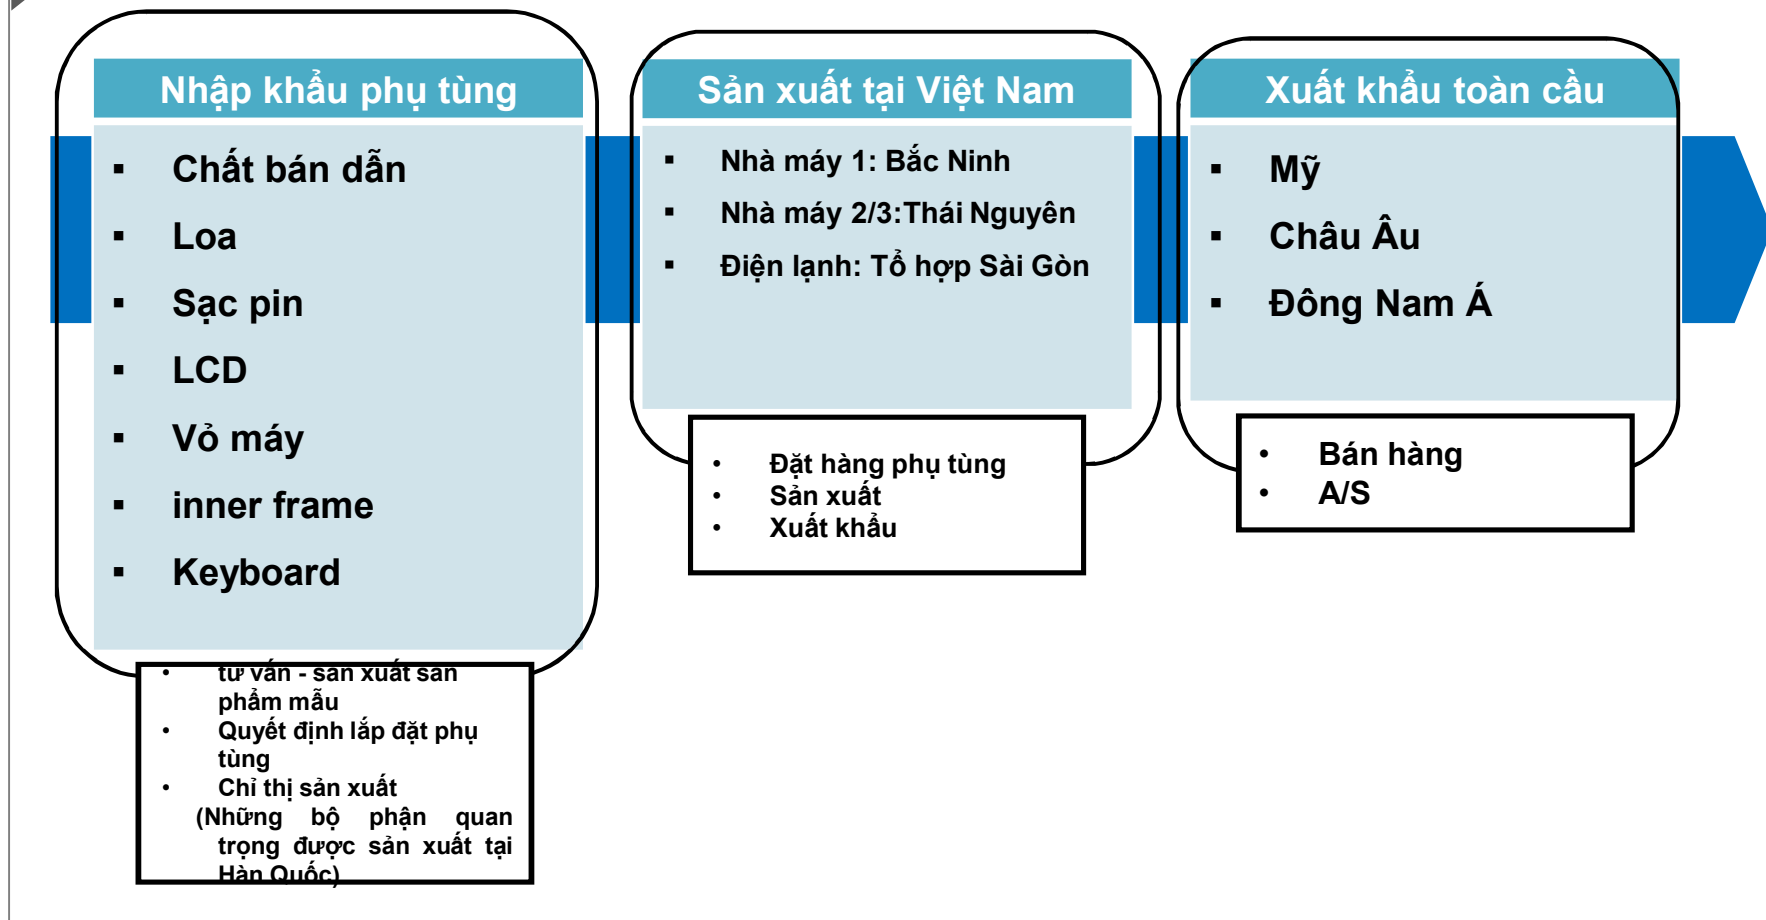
Nhập khẩu phụ tùng

▪ Chất bán dẫn
▪ Loa
▪ Sạc pin
▪ LCD
▪ Vỏ máy
▪ inner frame
▪ Keyboard

Sản xuất tại Việt Nam

▪ Nhà máy 1: Bắc Ninh
▪ Nhà máy 2/3:Thái Nguyên
▪ Điện lạnh: Tổ hợp Sài Gòn

Xuất khẩu toàn cầu

▪ Mỹ
▪ Châu Âu
▪ Đông Nam Á

• tư vấn - sản xuất sản phẩm mẫu
• Quyết định lắp đặt phụ tùng
• Chỉ thị sản xuất
(Những bộ phận quan trọng được sản xuất tại Hàn Quốc)

• Đặt hàng phụ tùng
• Sản xuất
• Xuất khẩu

• Bán hàng
• A/S